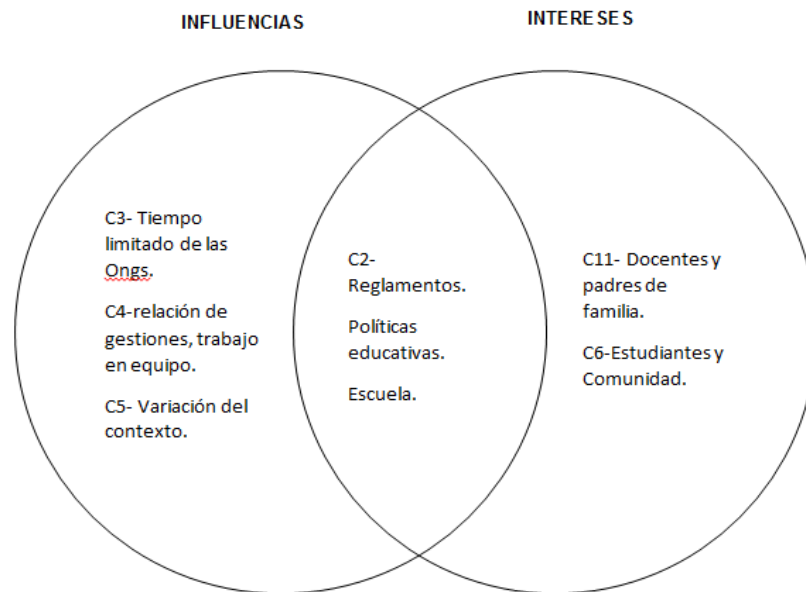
INFLUENCIAS

INTERESES

C3- Tiempo limitado de las Ongs.

C4-relación de gestiones, trabajo en equipo.

C5- Variación del contexto.

C2- Reglamentos.

Políticas educativas.

Escuela.

C11- Docentes y padres de familia.

C6-Estudiantes y Comunidad.